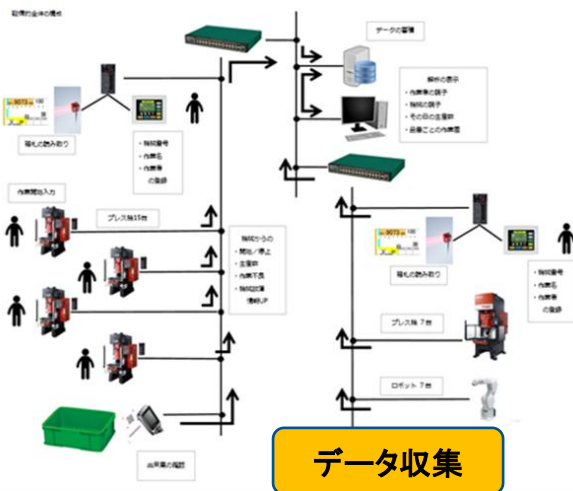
設備的全体の構成

データの蓄積

解析の表示
・稼働率の調子
・稼働の調子
・その日の生産数
・品番ごとの作業数

箱札の読み取り

・稼働番号
・作業名
・作業者
の登録

作業開始入力

プレス機15台

稼働からの
・開始／停止
・生産数
・作業不良
・稼働状態
情報UP

箱札の読み取り

・稼働番号
・作業名
・作業者
の登録

プレス機 7台

ロボット 7台

出荷票の確認

データ収集